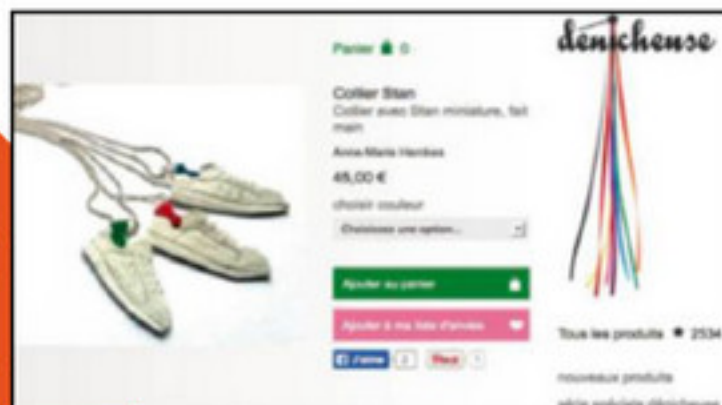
Panier 0

Collier Stan
Collier avec Stan miniature, fait main

Anne-Marie Herckes

45,00 €

choisir couleur

Choisissez une option...

Ajouter au panier

Ajouter à ma liste d'envies

J'aime 2 Pinit 1

dénicheuse

Tous les produits 2534

nouveaux produits

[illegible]